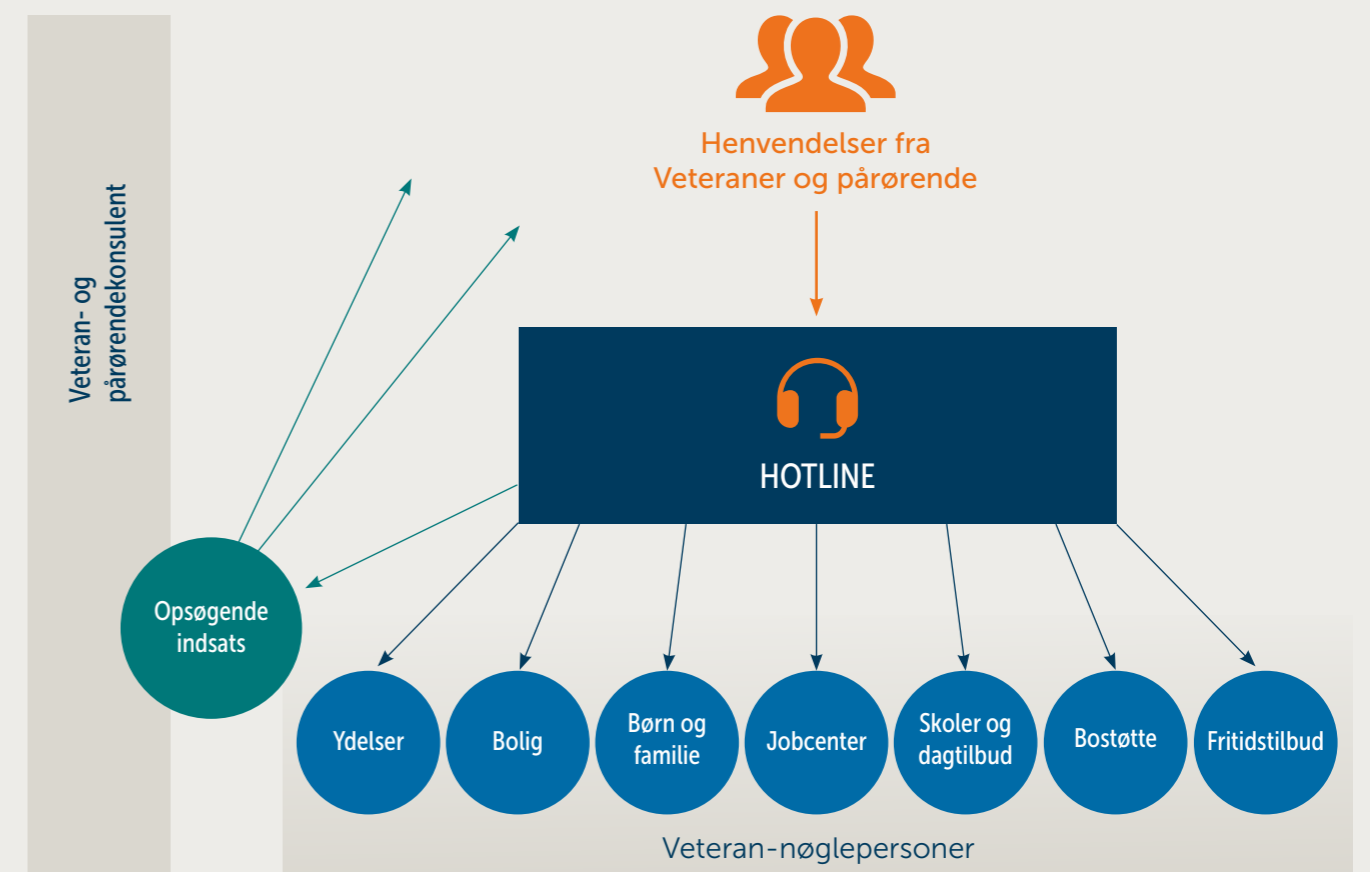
Veteran- og pårørendekonsulent

Henvendelser fra Veteraner og pårørende

HOTLINE

Opsøgende indsats

Ydelser

Bolig

Børn og familie

Jobcenter

Skoler og dagtilbud

Bostøtte

Fritidstilbud

Veteran-nøglepersoner